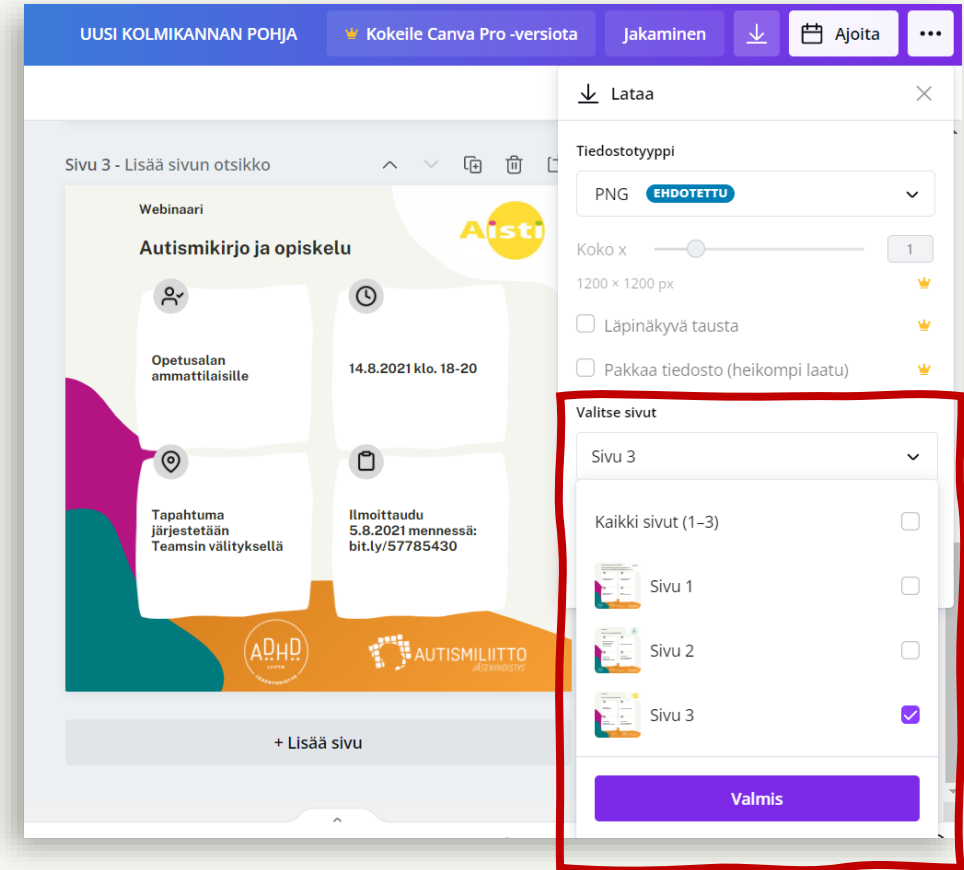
UUSI KOLMIKANNAN POHJA

Kokeile Canva Pro -versiota

Jakaminen

Ajoita

Sivu 3 - Lisää sivun otsikko

Webinaari

Autismikirjo ja opiskelu

Aisti

Opetusalan ammattilaisille

14.8.2021 klo. 18-20

Tapahtuma järjestetään Teamsin välityksellä

Ilmoittaudu 5.8.2021 mennessä: bit.ly/57785430

ADHD

AUTISMILIITTO JÄSENYHDISTYS

+ Lisää sivu

Lataa

Tiedostotyyppi

PNG EHDOTETTU

Koko x 1

1200 × 1200 px

Läpinäkyvä tausta

Pakkaa tiedosto (heikompi laatu)

Valitse sivut

Sivu 3

Kaikki sivut (1–3)

Sivu 1

Sivu 2

Sivu 3

Valmis